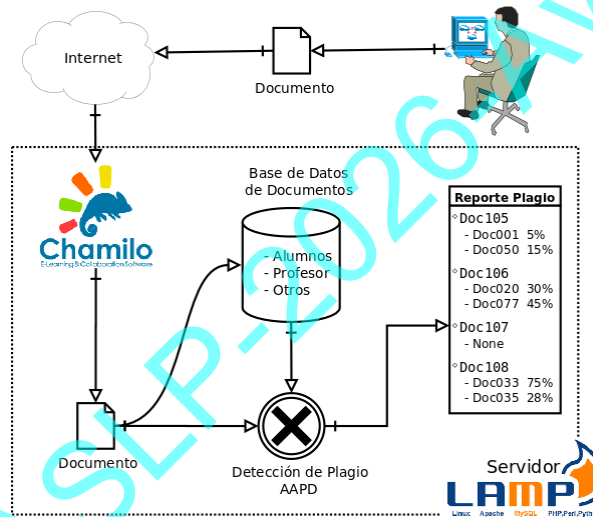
Internet

Documento

Base de Datos de Documentos

- Alumnos
- Profesor
- Otros

Chamilo
E-Learning & Collaboration Software

Reporte Plagio
Doc105
- Doc001 5%
- Doc050 15%
Doc106
- Doc020 30%
- Doc077 45%
Doc107
- None
Doc108
- Doc033 75%
- Doc035 28%

Documento

Detección de Plagio AAPD

Servidor
LAMP
Linux Apache MySQL PHP,Perl,Pyth

SLP-2026-W